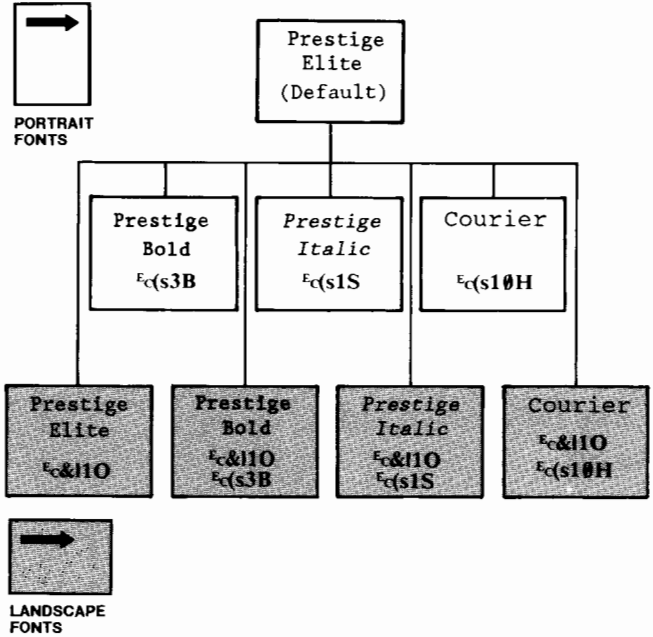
PORTRAIT FONTS

Prestige Elite (Default)

Prestige Bold
$^{E}$c(s3B

*Prestige Italic*
$^{E}$c(s1S

Courier
$^{E}$c(s10H

Prestige Elite
$^{E}$c&l1O

Prestige Bold
$^{E}$c&l1O
$^{E}$c(s3B

*Prestige Italic*
$^{E}$c&l1O
$^{E}$c(s1S

Courier
$^{E}$c&l1O
$^{E}$c(s10H

LANDSCAPE FONTS